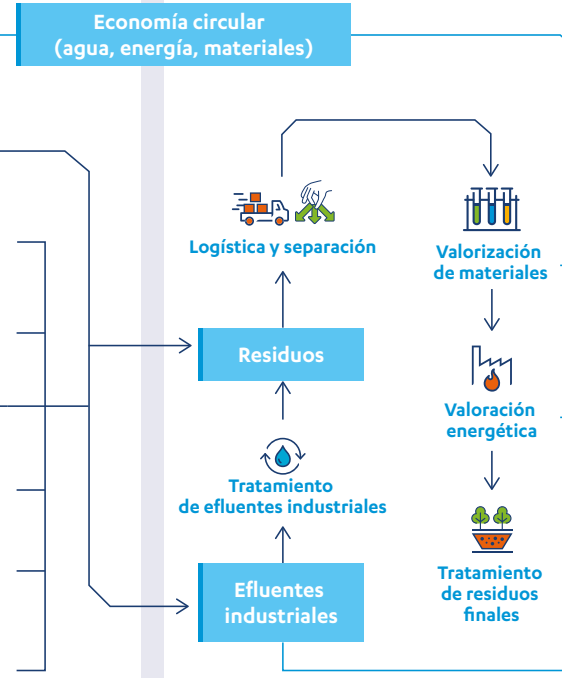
Economía circular
(agua, energía, materiales)

Logística y separación

Valorización de materiales

Residuos

Valoración energética

Tratamiento de efluentes industriales

Tratamiento de residuos finales

Efluentes industriales